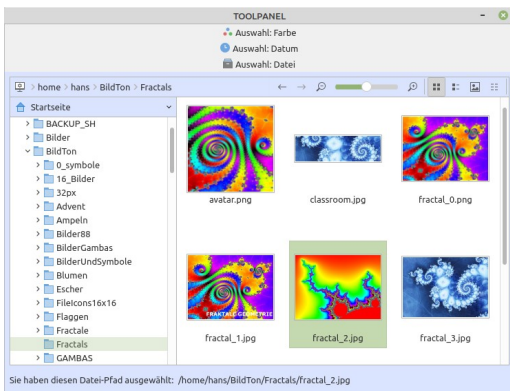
TOOLPANEL

Auswahl: Farbe

Auswahl: Datum

Auswahl: Datei

home > hans > BildTon > Fractals

Startseite

BACKUP_SH
Bilder
BildTon
0_symbole
16_Bilder
32px
Advent
Ampeln
Bilder88
BilderGambas
BilderUndSymbole
Blumen
Escher
FileIcons16x16
Flaggen
Fractale
Fractals
GAMBAS

avatar.png
classroom.jpg
fractal_0.png
FRACTAL GEOMETRIE
fractal_1.jpg
fractal_2.jpg
fractal_3.jpg

Sie haben diesen Datei-Pfad ausgewählt: /home/hans/BildTon/Fractals/fractal_2.jpg